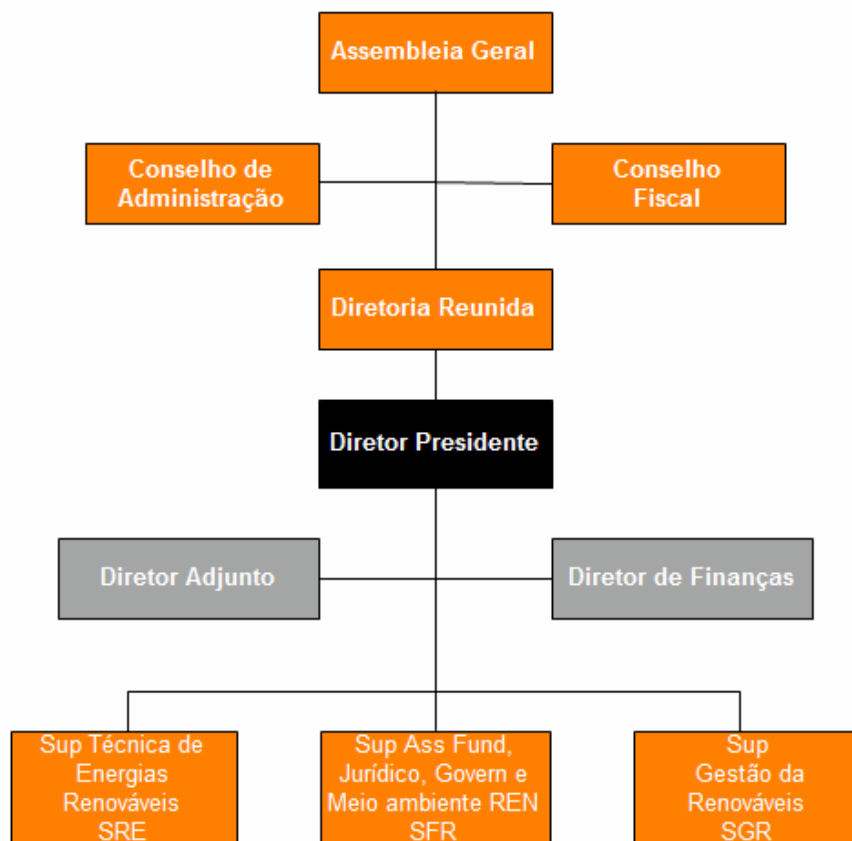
Assembleia Geral

Conselho de Administração

Conselho Fiscal

Diretoria Reunida

Diretor Presidente

Diretor Adjunto

Diretor de Finanças

Sup Técnica de Energias Renováveis SRE

Sup Ass Fund, Jurídico, Govern e Meio ambiente REN SFR

Sup Gestão da Renováveis SGR